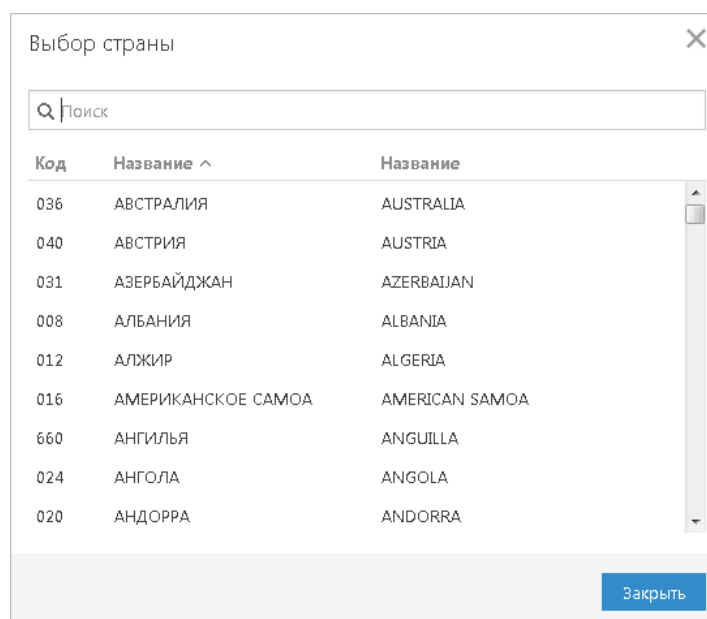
Выбор страны

×

Поиск

| Код | Название ^ | Название |
|---|---|---|
| 036 | АВСТРАЛИЯ | AUSTRALIA |
| 040 | АВСТРИЯ | AUSTRIA |
| 031 | АЗЕРБАЙДЖАН | AZERBAIJAN |
| 008 | АЛБАНИЯ | ALBANIA |
| 012 | АЛЖИР | ALGERIA |
| 016 | АМЕРИКАНСКОЕ САМОА | AMERICAN SAMOA |
| 660 | АНГИЛЬЯ | ANGUILLA |
| 024 | АНГОЛА | ANGOLA |
| 020 | АНДОРРА | ANDORRA |

Закрыть